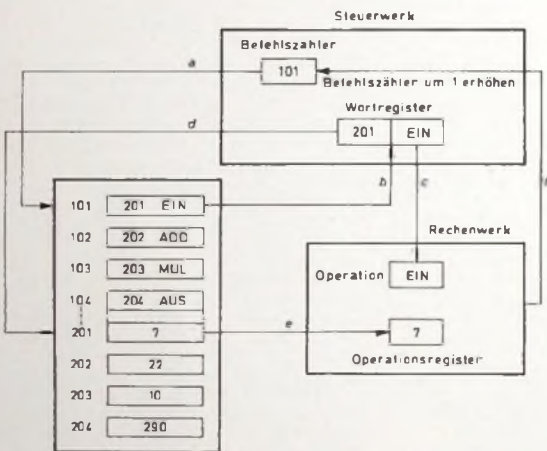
Steuerwerk

Befehlszähler

101

Befehlszähler um 1 erhöhen

Wortregister

201 EIN

a

d

b

c

f

101 201 EIN

102 202 ADD

103 203 MUL

104 204 AUS

201 7

202 22

203 10

204 290

Rechenwerk

Operation EIN

e

7

Operationsregister